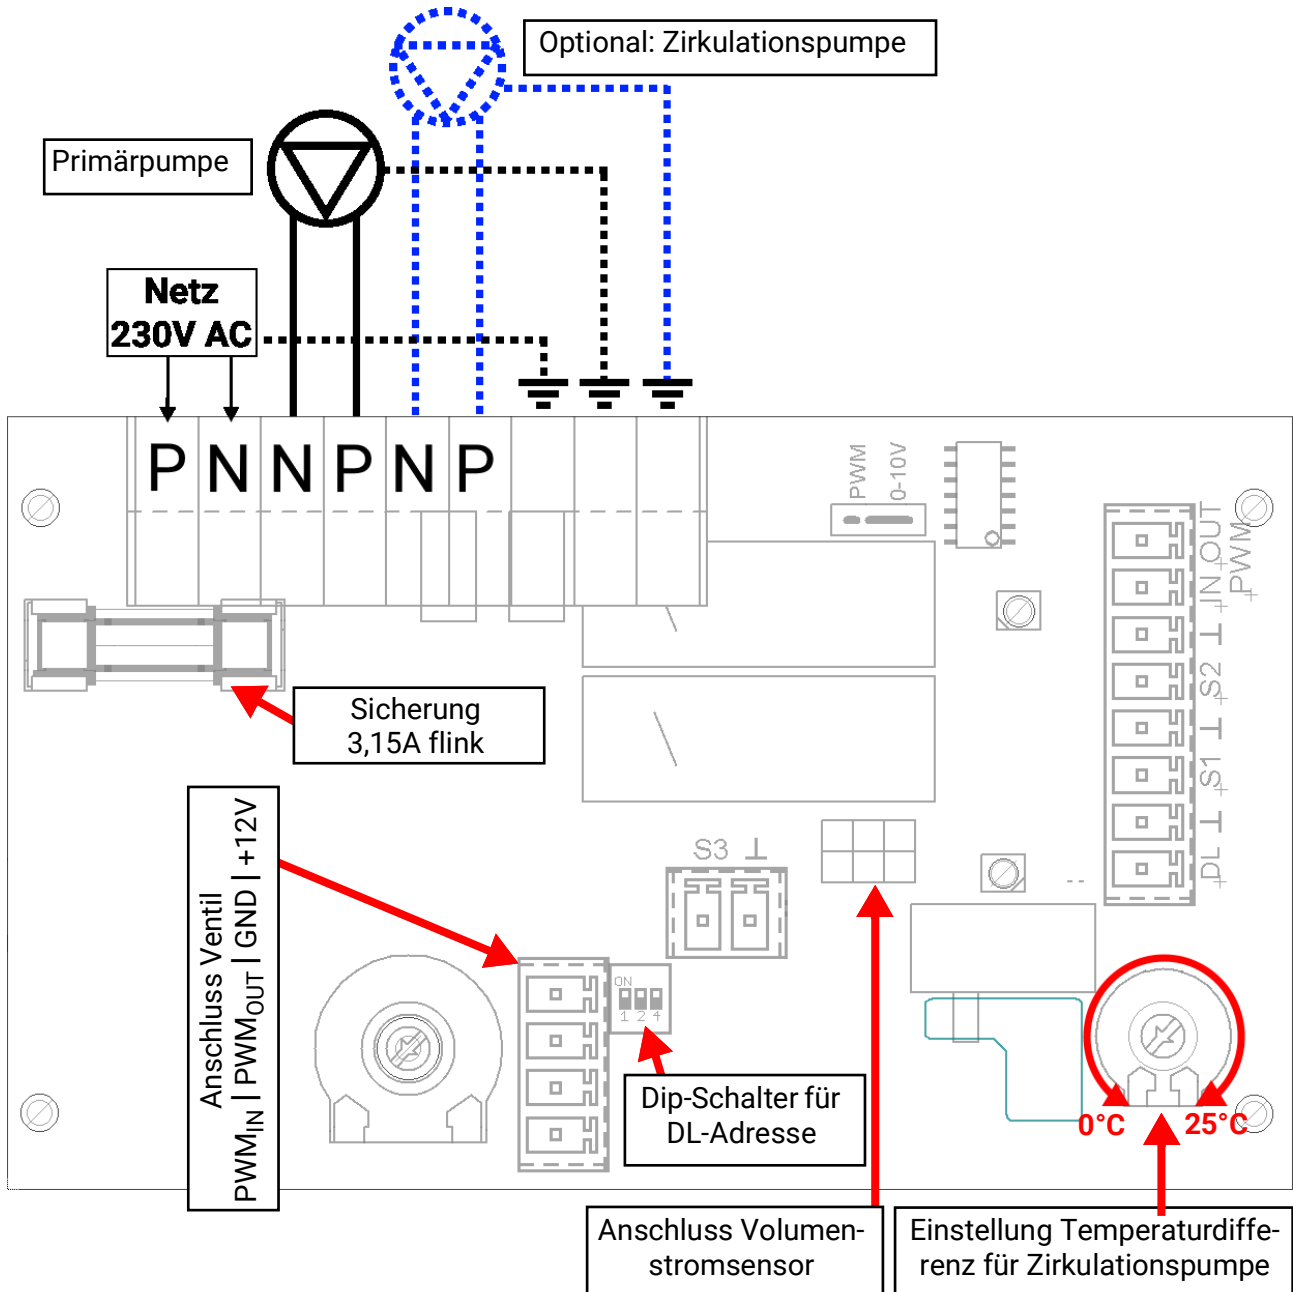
Optional: Zirkulationspumpe

Primärpumpe

Netz
230V AC

P N N P N P

PWM 0-10V

OUT IN PWM

S2

S1

DL

Sicherung
3,15A flink

Anschluss Ventil
$PWM_{IN}$ | $PWM_{OUT}$ | GND | +12V

S3

ON
1 2 4

Dip-Schalter für DL-Adresse

0°C

25°C

Anschluss Volumenstromsensor

Einstellung Temperaturdifferenz für Zirkulationspumpe